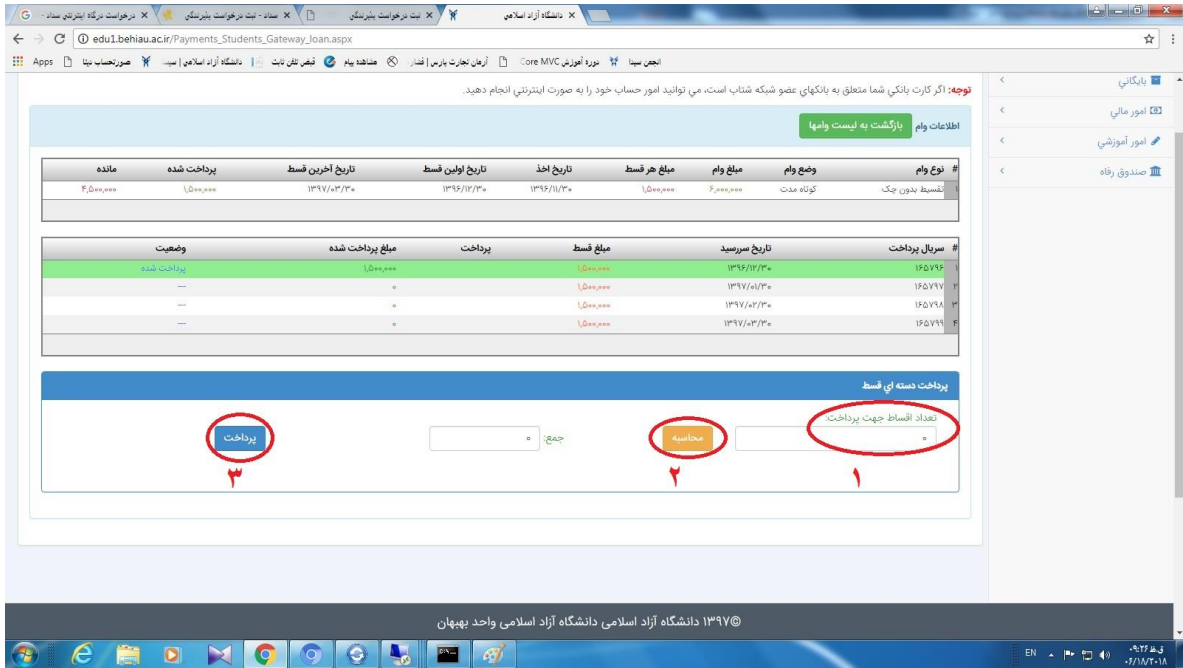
دانشگاه آزاد اسلامی
ثبت درخواست پذیرشگی
سداد - ثبت درخواست پذیرشگی
درخواست درگاه اینترنتی سداد -

edu1.behiau.ac.ir/Payments_Students_Gateway_loan.aspx

Apps صورتحساب دیتا دانشگاه آزاد اسلامی | سیست مشاهده پیام قبض تلفن ثابت آرمان تجارت پارس | فشار Core MVC دوره آموزش انجمن سینا

بایگانی
امور مالی
امور آموزشی
صندوق رفاه

توجه: اگر کارت بانکی شما متعلق به بانکهای عضو شبکه شتاب است، می توانید امور حساب خود را به صورت اینترنتی انجام دهید.

اطلاعات وام بازگشت به لیست وامها

| # | نوع وام | وضع وام | مبلغ وام | مبلغ هر قسط | تاریخ اخذ | تاریخ اولین قسط | تاریخ آخرین قسط | پرداخت شده | مانده |
|---|---|---|---|---|---|---|---|---|---|
| ۱ | تقسیط بدون چک | کوتاه مدت | ۶,۰۰۰,۰۰۰ | ۱,۵۰۰,۰۰۰ | ۱۳۹۶/۱۱/۳۰ | ۱۳۹۶/۱۲/۳۰ | ۱۳۹۷/۰۳/۳۰ | ۱,۵۰۰,۰۰۰ | ۴,۵۰۰,۰۰۰ |

| # | سریال پرداخت | تاریخ سررسید | مبلغ قسط | پرداخت | مبلغ پرداخت شده | وضعیت |
|---|---|---|---|---|---|---|
| ۱ | ۱۶۵۷۹۶ | ۱۳۹۶/۱۲/۳۰ | ۱,۵۰۰,۰۰۰ | | ۱,۵۰۰,۰۰۰ | پرداخت شده |
| ۲ | ۱۶۵۷۹۷ | ۱۳۹۷/۰۱/۳۰ | ۱,۵۰۰,۰۰۰ | | ۰ | --- |
| ۳ | ۱۶۵۷۹۸ | ۱۳۹۷/۰۲/۳۰ | ۱,۵۰۰,۰۰۰ | | ۰ | --- |
| ۴ | ۱۶۵۷۹۹ | ۱۳۹۷/۰۳/۳۰ | ۱,۵۰۰,۰۰۰ | | ۰ | --- |

پرداخت دسته ای قسط

تعداد اقساط جهت پرداخت:
۰
۱
محاسبه
۲
جمع: ۰
پرداخت
۳

©۱۳۹۷ دانشگاه آزاد اسلامی دانشگاه آزاد اسلامی واحد بهبهان

EN ۰۹:۲۶ ق.ظ ۲۰۱۸/۰۴/۱۸